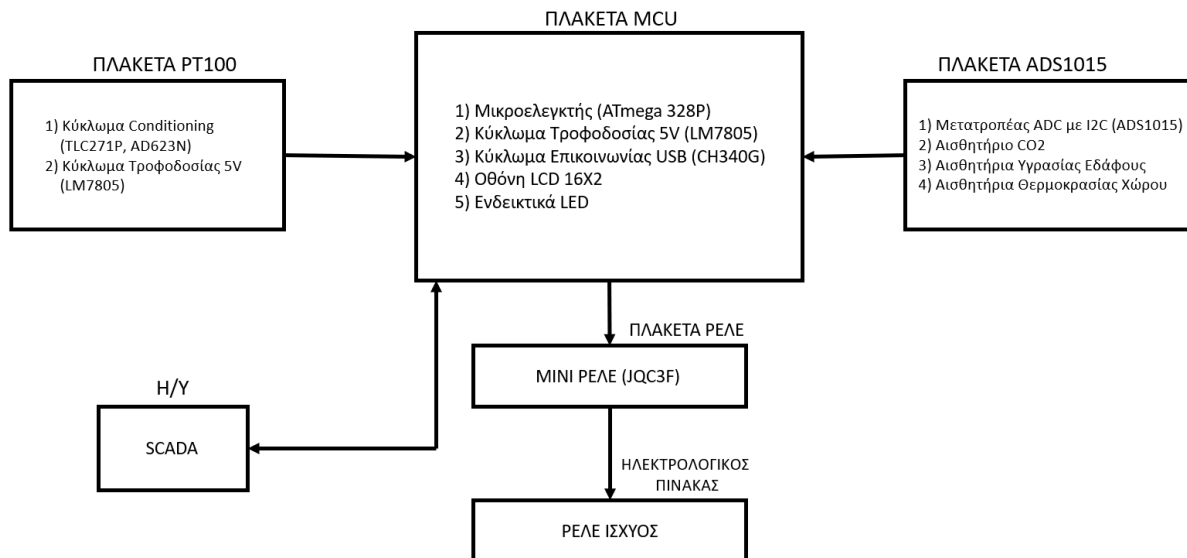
ΠΛΑΚΕΤΑ MCU

ΠΛΑΚΕΤΑ PT100

1) Κύκλωμα Conditioning (TLC271P, AD623N)
2) Κύκλωμα Τροφοδοσίας 5V (LM7805)

1) Μικροελεγκτής (ATmega 328P)
2) Κύκλωμα Τροφοδοσίας 5V (LM7805)
3) Κύκλωμα Επικοινωνίας USB (CH340G)
4) Οθόνη LCD 16X2
5) Ενδεικτικά LED

ΠΛΑΚΕΤΑ ADS1015

1) Μετατροπέας ADC με I2C (ADS1015)
2) Αισθητήριο CO2
3) Αισθητήρια Υγρασίας Εδάφους
4) Αισθητήρια Θερμοκρασίας Χώρου

ΠΛΑΚΕΤΑ ΡΕΛΕ

MINI ΡΕΛΕ (JQC3F)

Η/Υ

SCADA

ΗΛΕΚΤΡΟΛΟΓΙΚΟΣ ΠΙΝΑΚΑΣ

ΡΕΛΕ ΙΣΧΥΟΣ